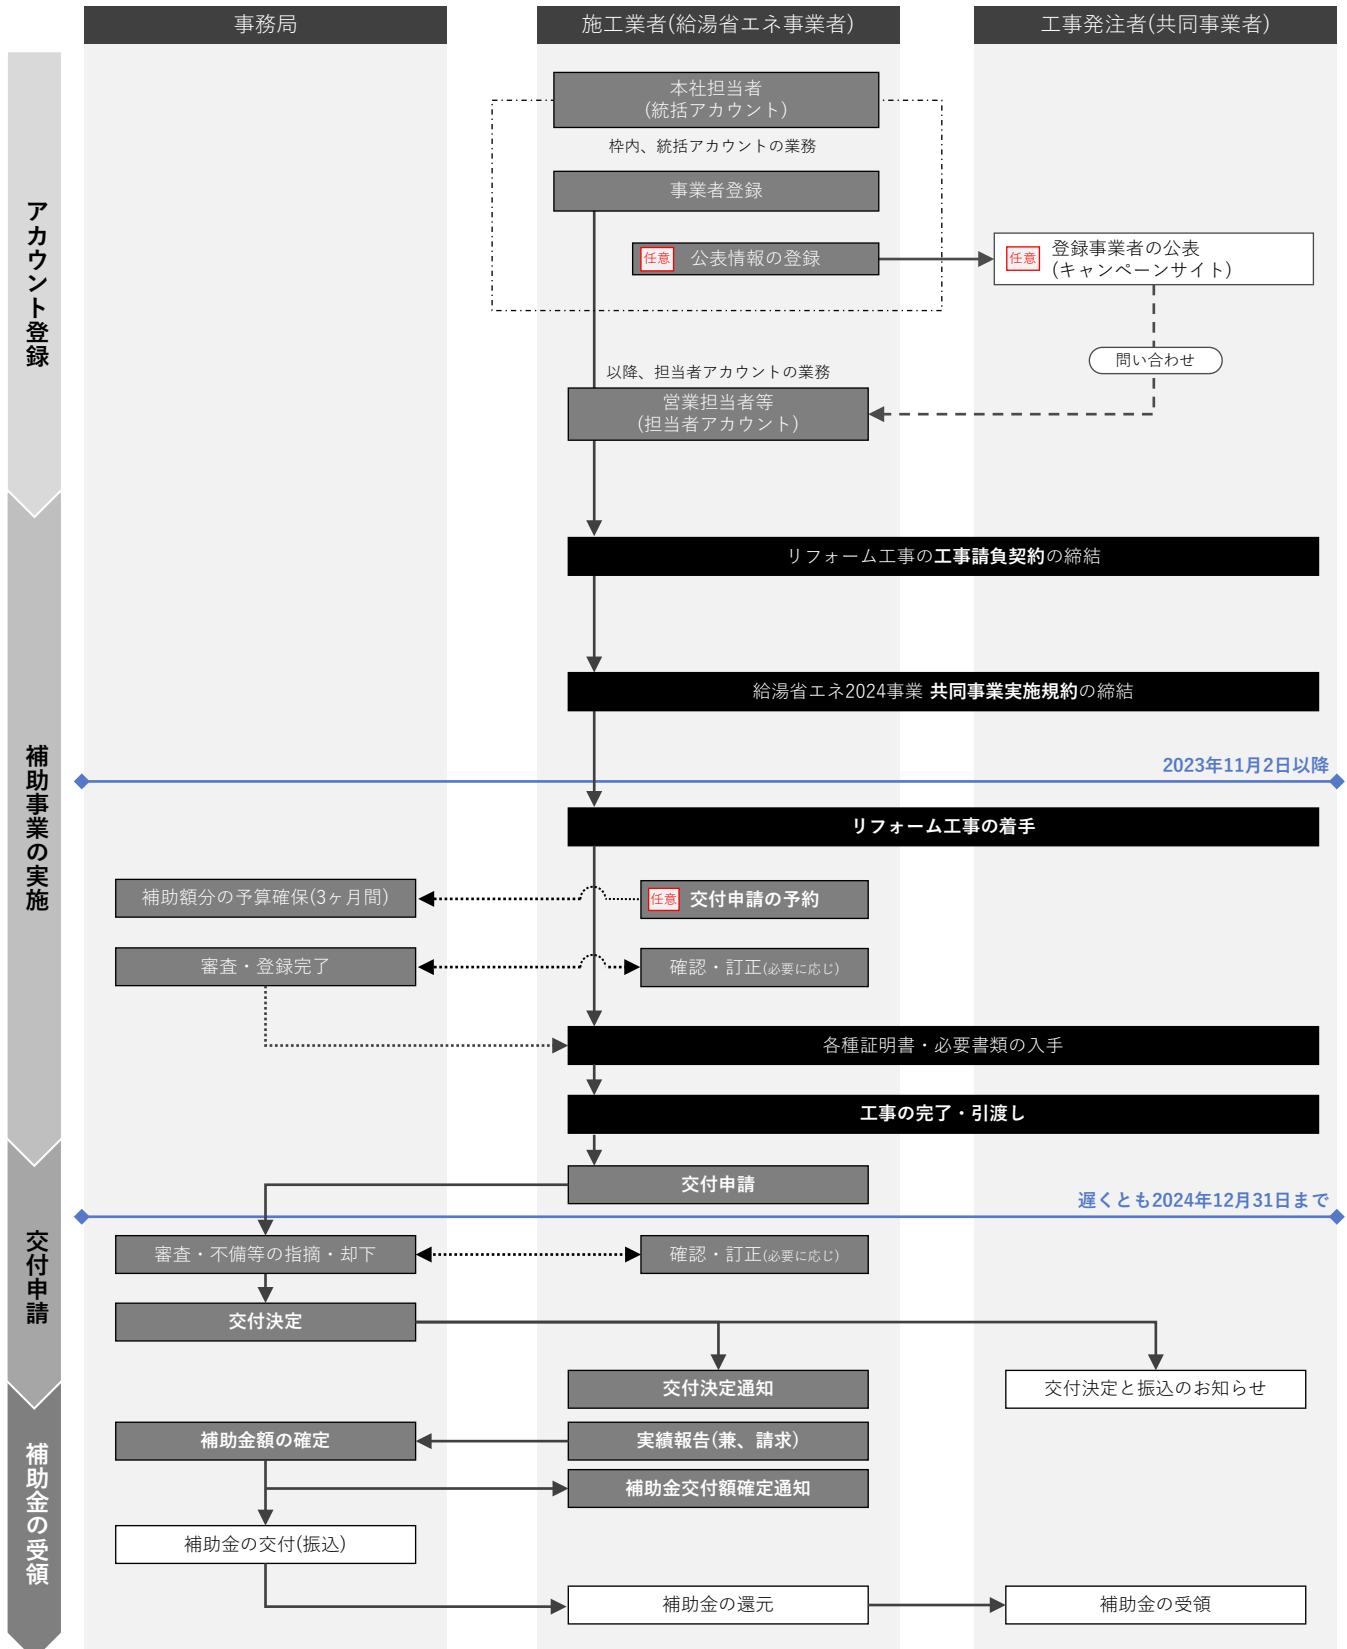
事務局

施工業者(給湯省エネ事業者)

工事発注者(共同事業者)

アカウント登録

本社担当者
(統括アカウント)

枠内、統括アカウントの業務

事業者登録

任意 公表情報の登録

任意 登録事業者の公表
(キャンペーンサイト)

問い合わせ

以降、担当者アカウントの業務

営業担当者等
(担当者アカウント)

補助事業の実施

リフォーム工事の工事請負契約の締結

給湯省エネ2024事業 共同事業実施規約の締結

2023年11月2日以降

リフォーム工事の着手

補助額分の予算確保(3ヶ月間)

任意 交付申請の予約

審査・登録完了

確認・訂正(必要に応じ)

各種証明書・必要書類の入手

工事の完了・引渡し

交付申請

交付申請

遅くとも2024年12月31日まで

審査・不備等の指摘・却下

確認・訂正(必要に応じ)

交付決定

交付決定通知

交付決定と振込のお知らせ

補助金の受領

補助金額の確定

実績報告(兼、請求)

補助金交付額確定通知

補助金の交付(振込)

補助金の還元

補助金の受領